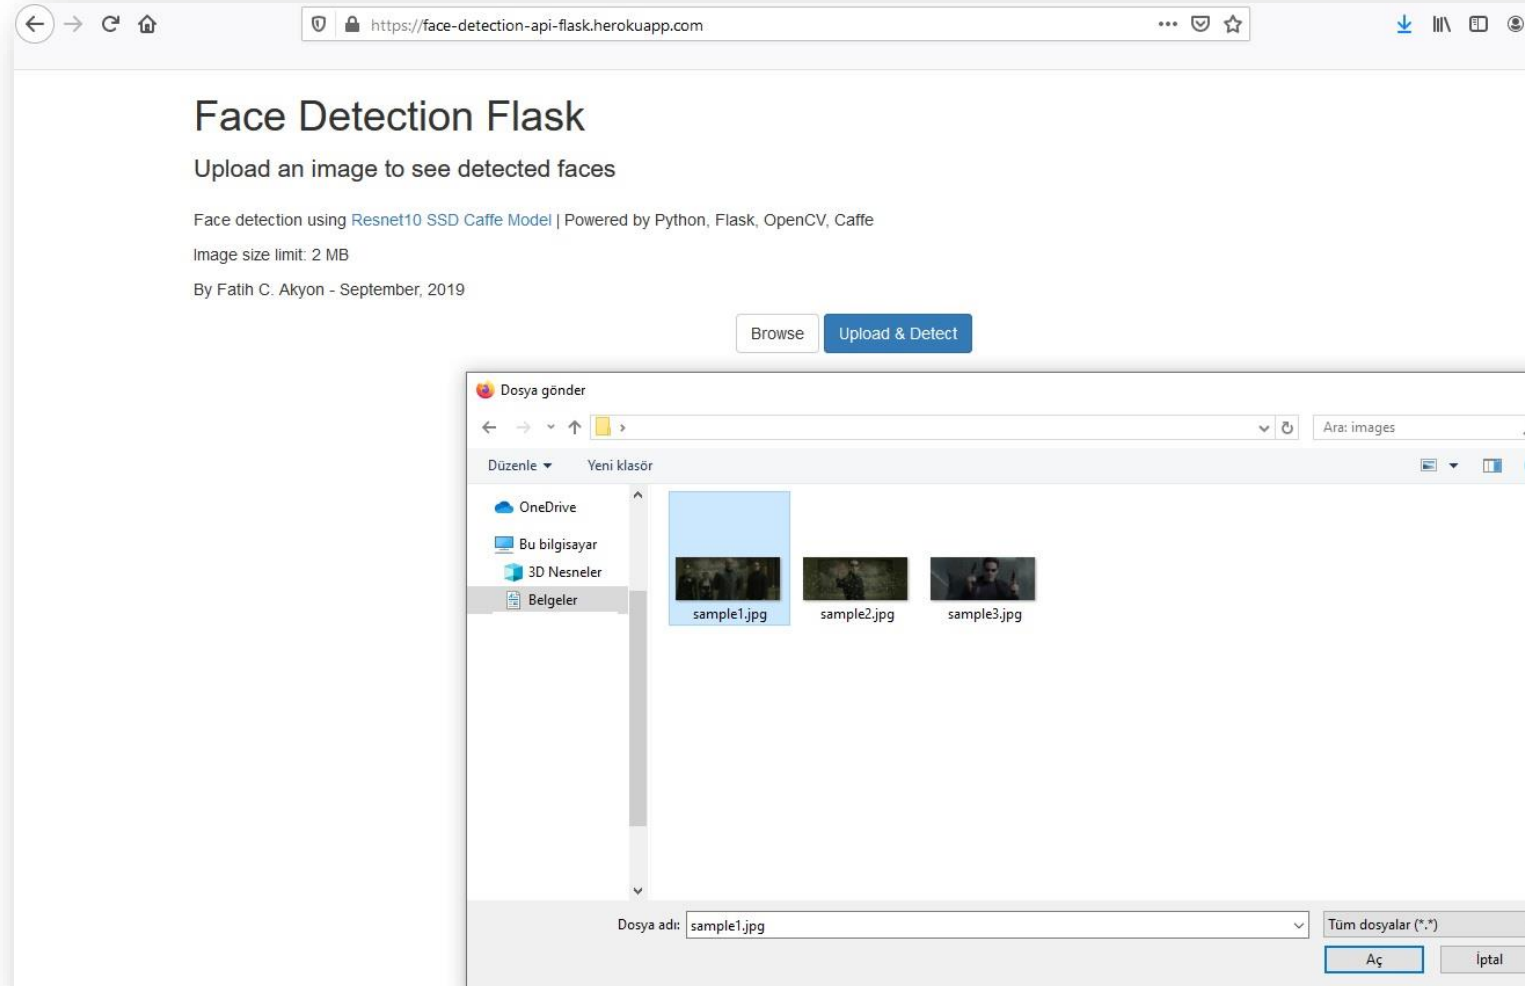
https://face-detection-api-flask.herokuapp.com

Face Detection Flask

Upload an image to see detected faces

Face detection using Resnet10 SSD Caffe Model | Powered by Python, Flask, OpenCV, Caffe

Image size limit: 2 MB

By Fatih C. Akyon - September, 2019

Browse

Upload & Detect

Dosya gönder

Ara: images

Düzenle

Yeni klasör

OneDrive

Bu bilgisayar

3D Nesneler

Belgeler

sample1.jpg

sample2.jpg

sample3.jpg

Dosya adı: sample1.jpg

Tüm dosyalar (*.*)

Aç

İptal